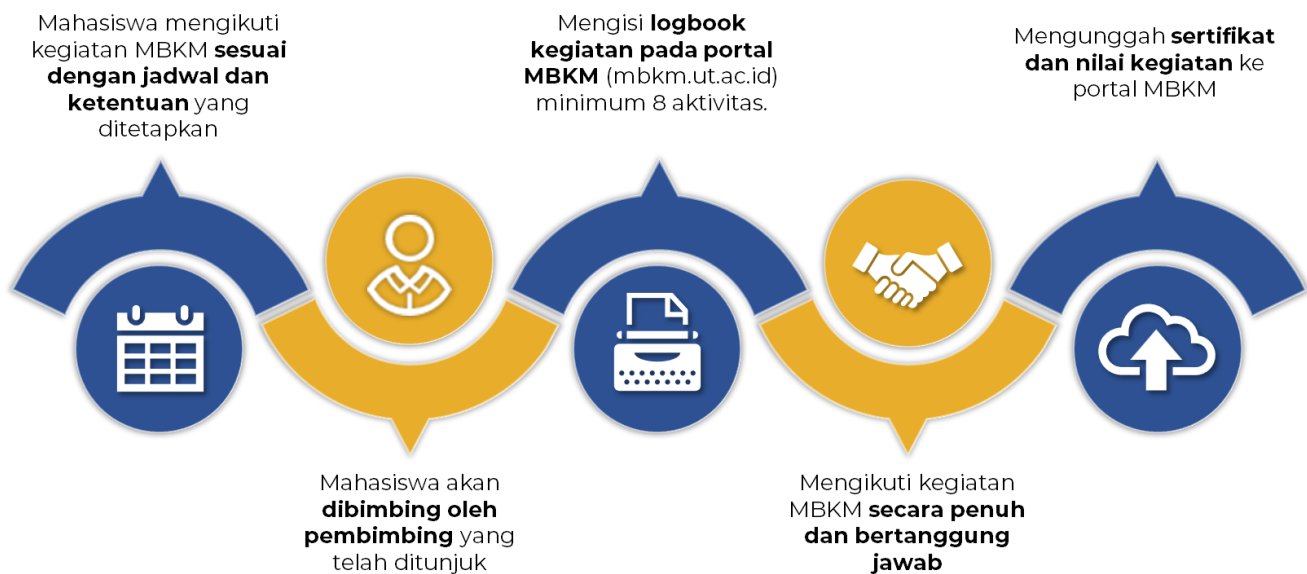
Mahasiswa mengikuti kegiatan MBKM **sesuai dengan jadwal dan ketentuan** yang ditetapkan

Mahasiswa akan **dibimbing oleh pembimbing** yang telah ditunjuk

Mengisi **logbook kegiatan pada portal MBKM** (mbkm.ut.ac.id) minimum 8 aktivitas.

Mengikuti kegiatan MBKM **secara penuh dan bertanggung jawab**

Mengunggah **sertifikat dan nilai kegiatan** ke portal MBKM